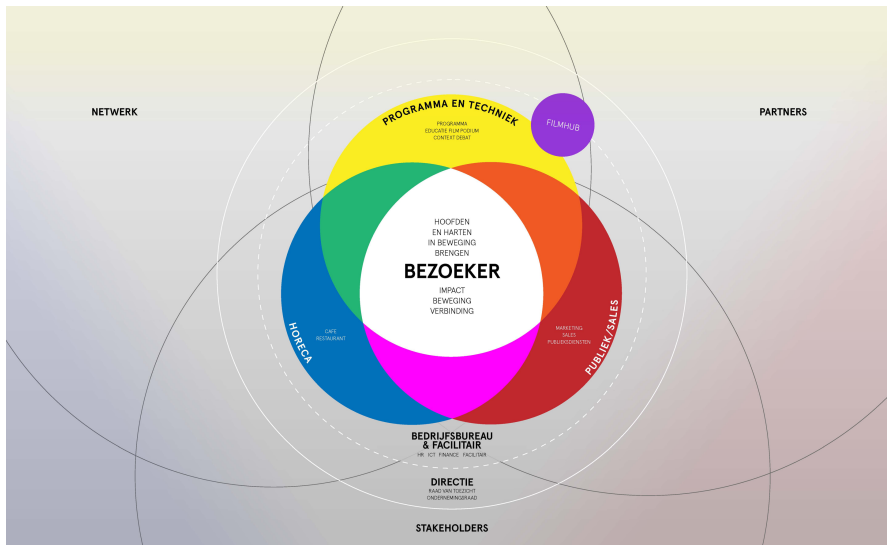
NETWERK

PARTNERS

PROGRAMMA EN TECHNIEK

PROGRAMMA
EDUCATIE FILM PODIUM
CONTEXT DEBAT

FILMHUB

HOOFDEN
EN HARTEN
IN BEWEGING
BRENGEN

BEZOEKER

IMPACT
BEWEGING
VERBINDING

HORECA

CAFE
RESTAURANT

PUBLIEK/SALES

MARKETING
SALES
PUBLIEKSDIENSTEN

BEDRIJFSBUREAU
& FACILITAIR

HR ICT FINANCE FACILITAIR

DIRECTIE

RAAD VAN TOEZICHT
ONDERNEMINGSRAAD

STAKEHOLDERS